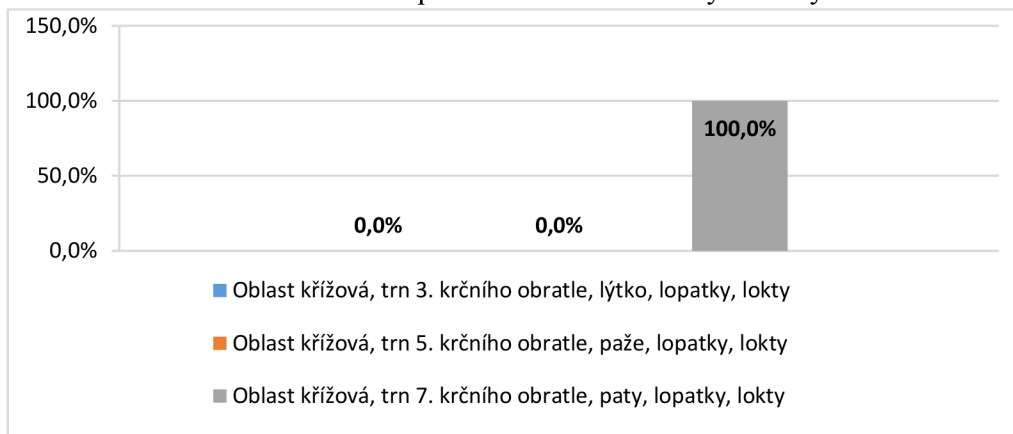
150,0%
100,0%
50,0%
0,0%

0,0%
0,0%
100,0%

Oblast křížová, trn 3. krčního obratle, lýtko, lopatky, lokty
Oblast křížová, trn 5. krčního obratle, paže, lopatky, lokty
Oblast křížová, trn 7. krčního obratle, paty, lopatky, lokty